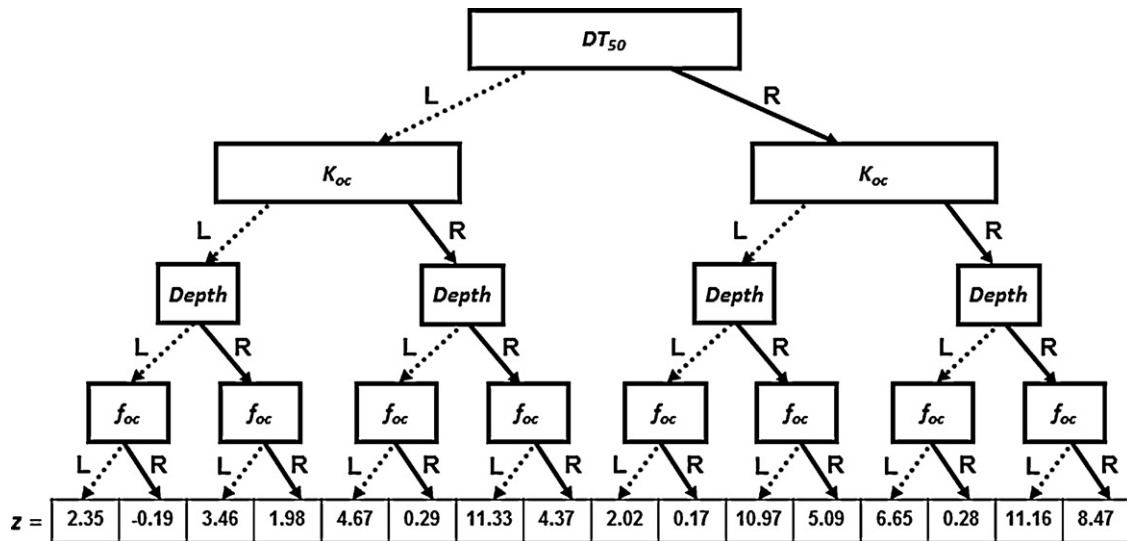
$DT_{50}$

L R

$K_{oc}$ $K_{oc}$

L R L R

Depth Depth Depth Depth

L R L R L R L R

$f_{oc}$ $f_{oc}$ $f_{oc}$ $f_{oc}$ $f_{oc}$ $f_{oc}$ $f_{oc}$ $f_{oc}$

L R L R L R L R L R L R L R L R

z =

| 2.35 | -0.19 | 3.46 | 1.98 | 4.67 | 0.29 | 11.33 | 4.37 | 2.02 | 0.17 | 10.97 | 5.09 | 6.65 | 0.28 | 11.16 | 8.47 |
|---|---|---|---|---|---|---|---|---|---|---|---|---|---|---|---|